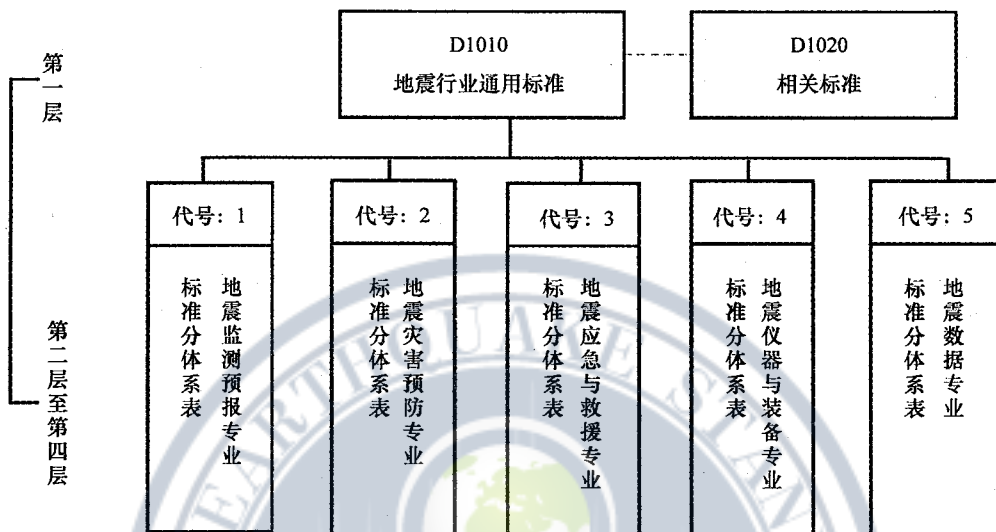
第一层

D1010
地震行业通用标准

D1020
相关标准

第二层至第四层

代号：1
地震监测预报专业标准分体系表

代号：2
地震灾害预防专业标准分体系表

代号：3
地震应急与救援专业标准分体系表

代号：4
地震仪器与装备专业标准分体系表

代号：5
地震数据专业标准分体系表